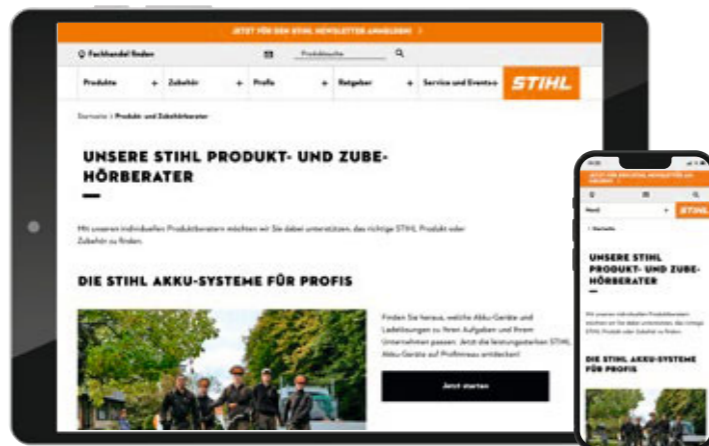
JETZT FÜR DEN STIHL NEWSLETTER ANMELDEN >

Fachhandel finden

Produktsuche

Produkte + Zubehör + Profis + Ratgeber + Service und Events+

STIHL

Startseite > Produkt- und Zubehörberater

UNSERE STIHL PRODUKT- UND ZUBEHÖRBERATER

Mit unseren individuellen Produktberatern möchten wir Sie dabei unterstützen, das richtige STIHL Produkt oder Zubehör zu finden.

DIE STIHL AKKU-SYSTEME FÜR PROFIS

Finden Sie heraus, welche Akku-Geräte und Ladelösungen zu Ihren Aufgaben und Ihrem Unternehmen passen. Jetzt die leistungsstarken STIHL Akku-Geräte auf Profiniveau entdecken!

Jetzt starten

JETZT FÜR DEN STIHL NEWSLETTER ANMELDEN

Menü

STIHL

< Startseite

UNSERE STIHL PRODUKT- UND ZUBEHÖRBERATER

Mit unseren individuellen Produktberatern möchten wir Sie dabei unterstützen, das richtige STIHL Produkt oder Zubehör zu finden.

DIE STIHL AKKU-SYSTEME FÜR PROFIS